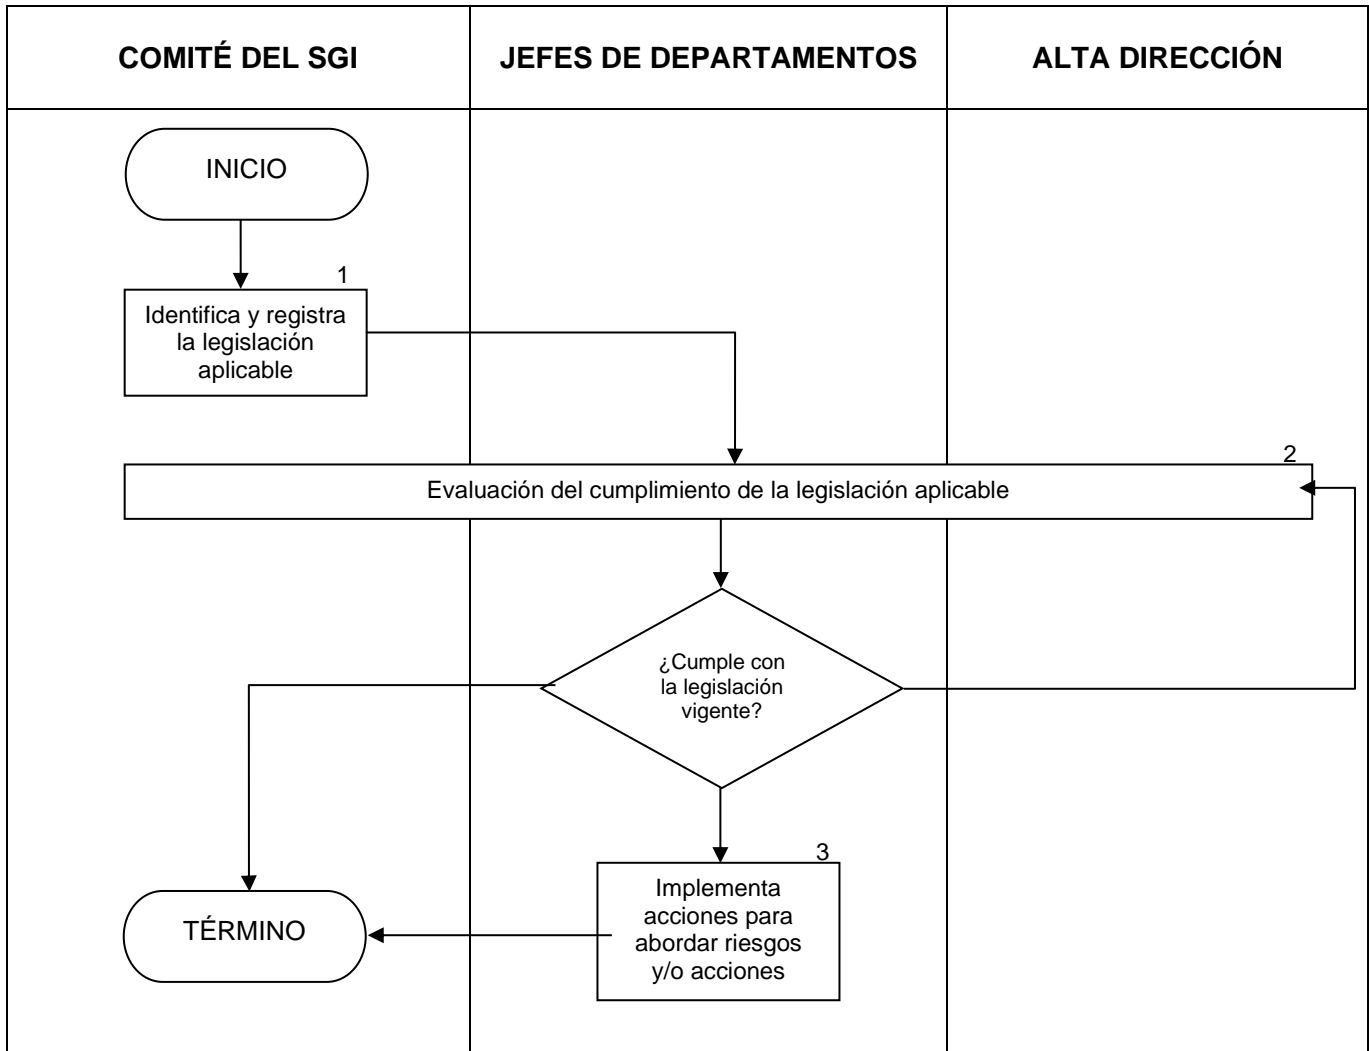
| COMITÉ DEL SGI | JEFES DE DEPARTAMENTOS | ALTA DIRECCIÓN |
|---|---|---|

INICIO

1
Identifica y registra la legislación aplicable

2
Evaluación del cumplimiento de la legislación aplicable

¿Cumple con la legislación vigente?

3
Implementa acciones para abordar riesgos y/o acciones

TÉRMINO